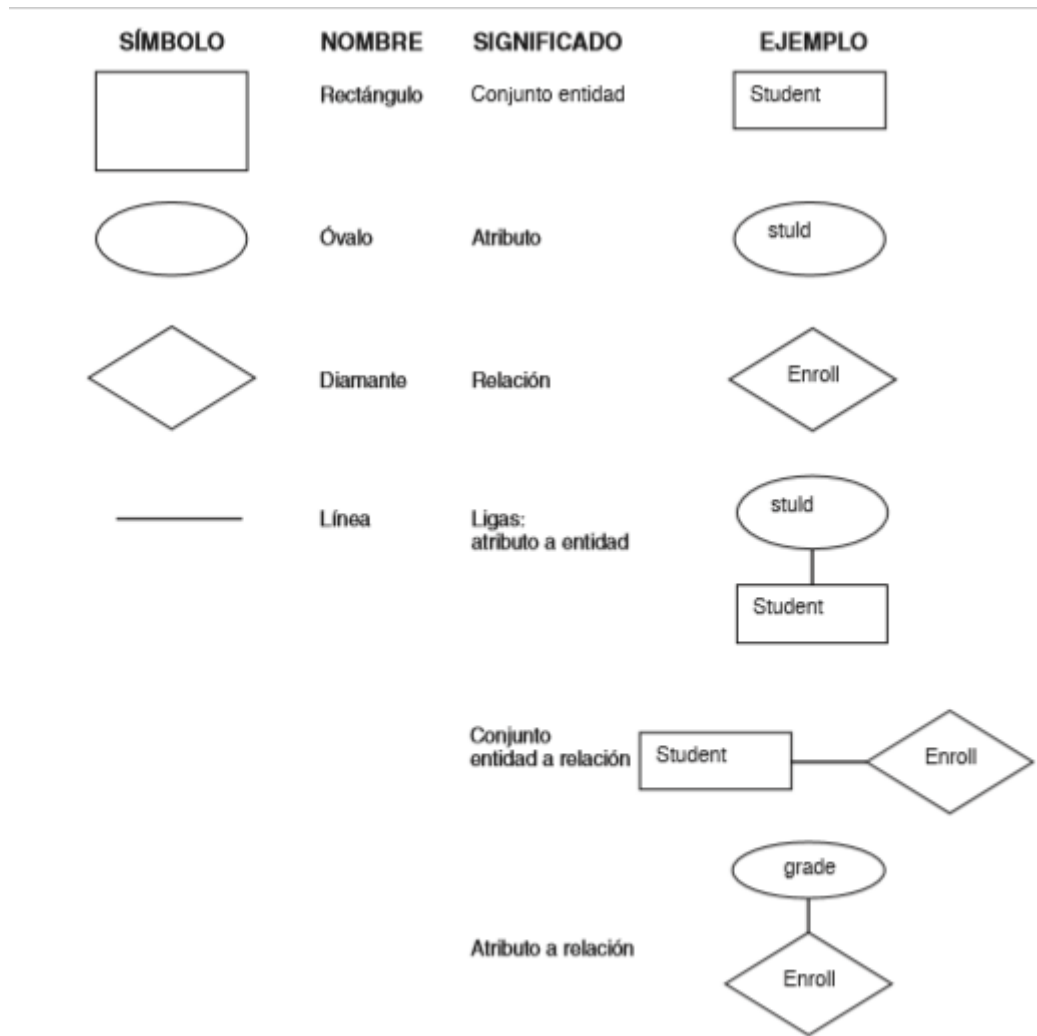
| SÍMBOLO | NOMBRE | SIGNIFICADO | EJEMPLO |
|---|---|---|---|
| | Rectángulo | Conjunto entidad | Student |
| | Óvalo | Atributo | stuld |
| | Diamante | Relación | Enroll |
| | Línea | Ligas: atributo a entidad | stuld Student |
| | | Conjunto entidad a relación | Student Enroll |
| | | Atributo a relación | grade Enroll |